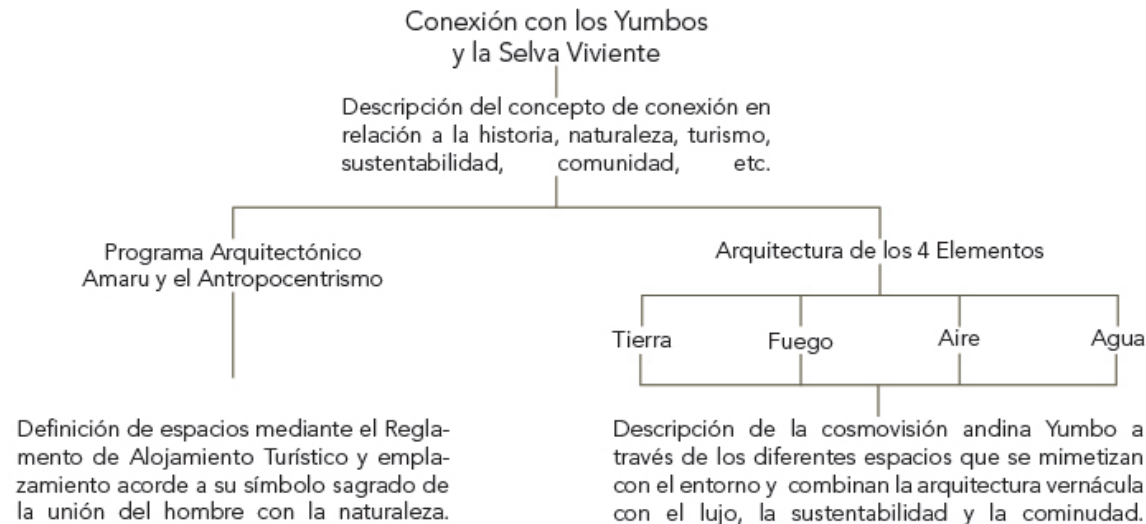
Conexión con los Yumbos y la Selva Viviente

Descripción del concepto de conexión en relación a la historia, naturaleza, turismo, sustentabilidad, comunidad, etc.

Programa Arquitectónico Amaru y el Antropocentrismo

Definición de espacios mediante el Reglamento de Alojamiento Turístico y emplazamiento acorde a su símbolo sagrado de la unión del hombre con la naturaleza.

Arquitectura de los 4 Elementos

Tierra

Fuego

Aire

Agua

Descripción de la cosmovisión andina Yumbo a través de los diferentes espacios que se mimetizan con el entorno y combinan la arquitectura vernácula con el lujo, la sustentabilidad y la cominudad.